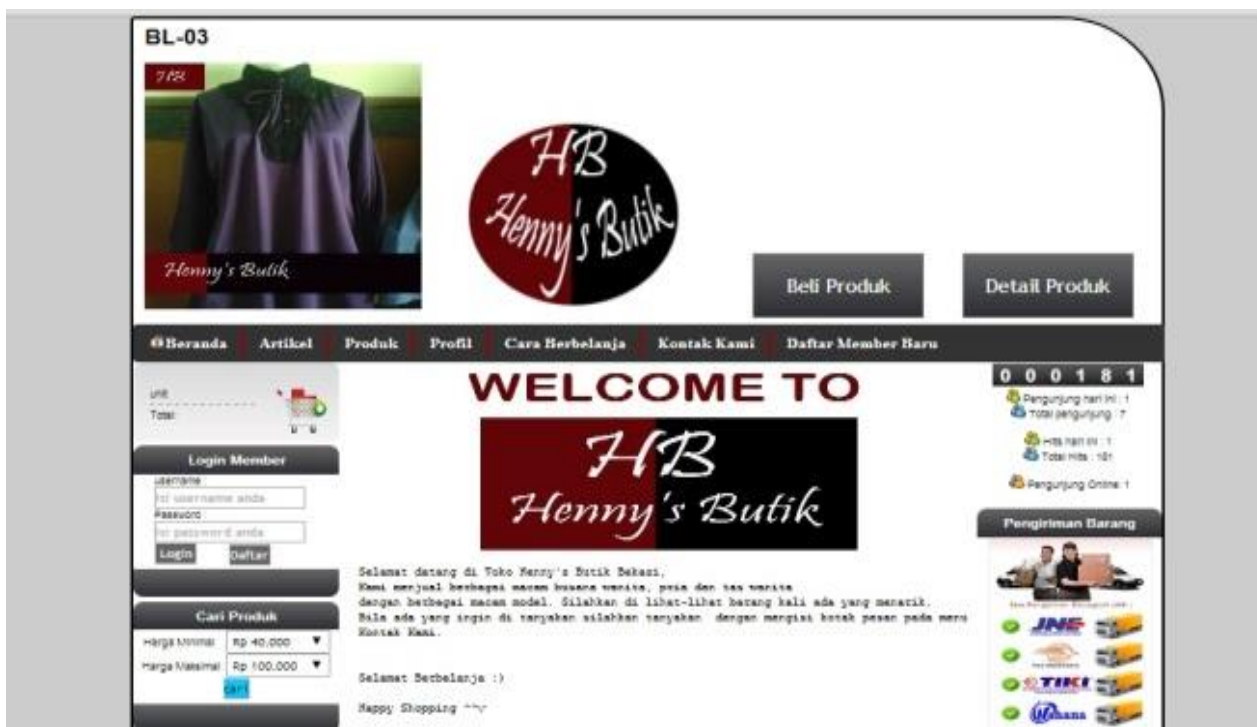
BL-03

718

Henny's Butik

HB
Henny's Butik

Beli Produk

Detail Produk

Beranda | Artikel | Produk | Profil | Cara Berbelanja | Kontak Kami | Daftar Member Baru

Unit
Total

0 0

Login Member
Username
isi username anda
Password
isi password anda
Login Daftar

Cari Produk
Harga Minimal Rp 40,000
Harga Maksimal Rp 100,000
cari

WELCOME TO

HB
Henny's Butik

Selamat datang di Toko Henny's Butik Bekasi,
Kami menjual berbagai macam busana wanita, pria dan tas wanita
dengan berbagai macam model. Silahkan di lihat-lihat barang kali ada yang menarik.
Bila ada yang ingin di tanyakan silahkan tanyakan dengan mengisi kotak pesan pada menu Kontak Kami.

Selamat Berbelanja :)

Happy Shopping ^^v

0 0 0 1 8 1
Pengunjung hari ini : 1
Total pengunjung : 7

Hits hari ini : 1
Total Hits : 181

Pengunjung Online: 1

Pengiriman Barang

JNE
TIKI
Wahana